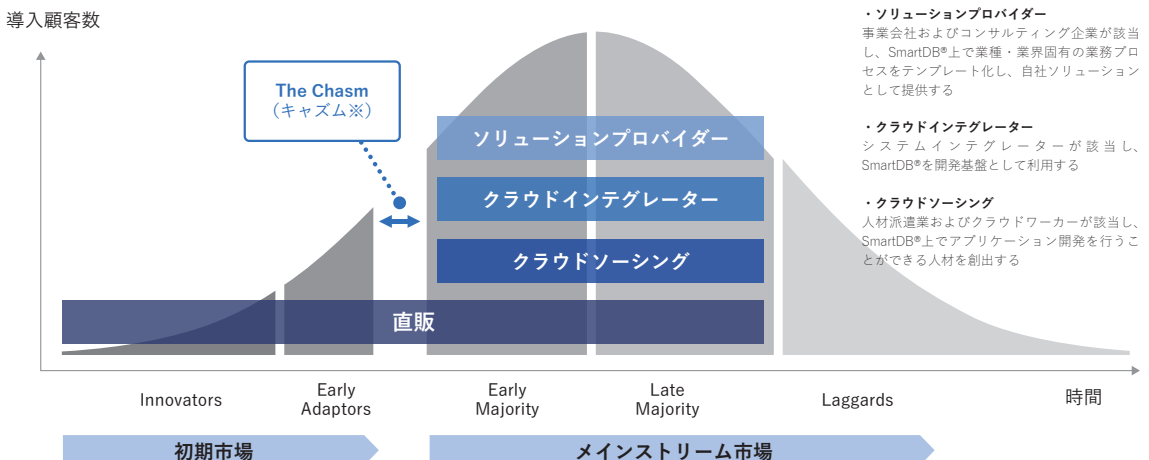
導入顧客数

The Chasm
（キャズム※）

ソリューションプロバイダー

クラウドインテグレーター

クラウドソーシング

直販

・ソリューションプロバイダー
事業会社およびコンサルティング企業が該当し、SmartDB®上で業種・業界固有の業務プロセスをテンプレート化し、自社ソリューションとして提供する

・クラウドインテグレーター
システムインテグレーターが該当し、SmartDB®を開発基盤として利用する

・クラウドソーシング
人材派遣業およびクラウドワーカーが該当し、SmartDB®上でアプリケーション開発を行うことができる人材を創出する

Innovators

Early Adaptors

Early Majority

Late Majority

Laggards

時間

初期市場

メインストリーム市場